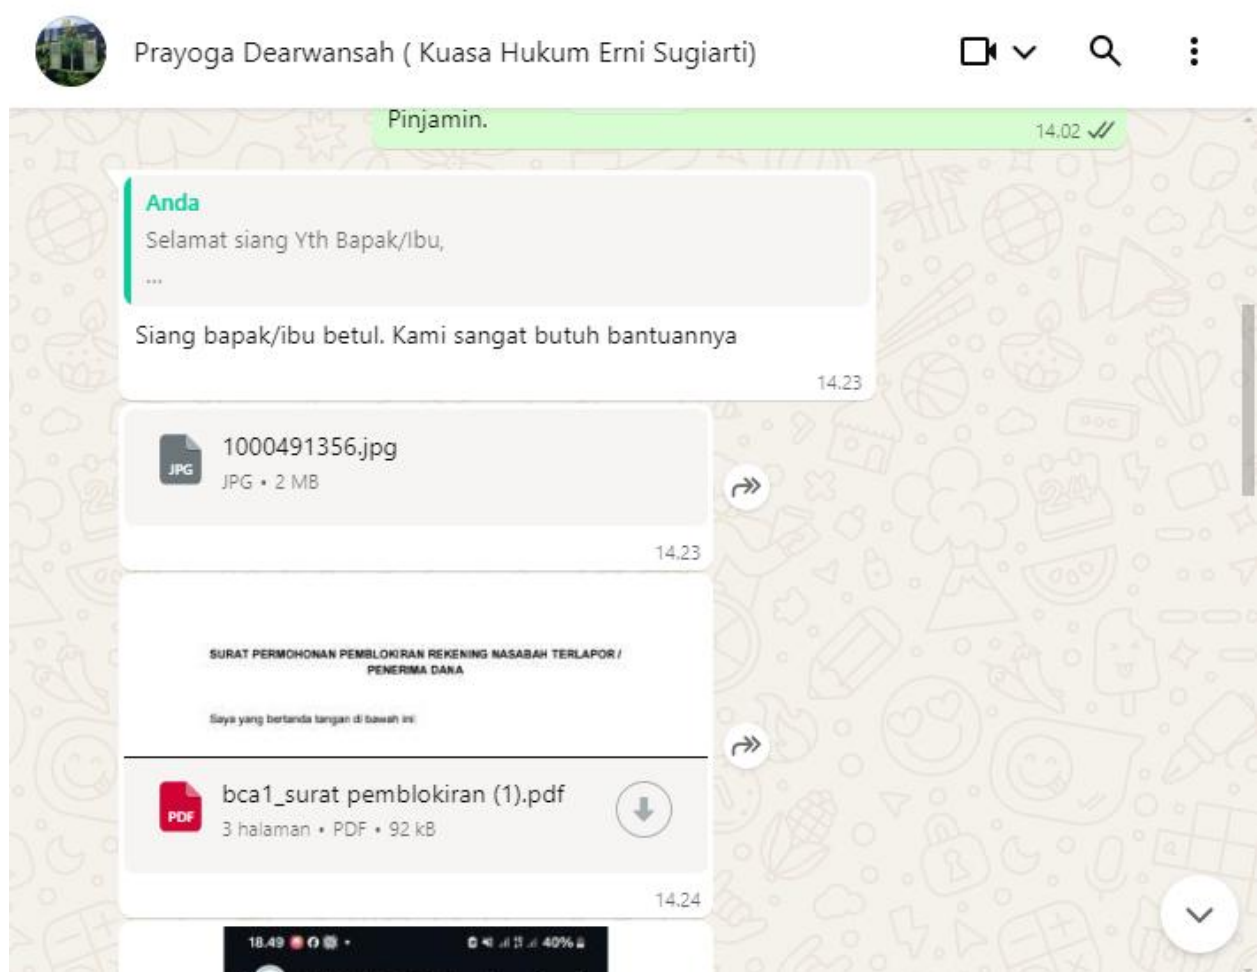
Prayoga Dearwansah ( Kuasa Hukum Erni Sugiarti)

Pinjamin.

14.02

Anda
Selamat siang Yth Bapak/Ibu,
...

Siang bapak/ibu betul. Kami sangat butuh bantuannya

14.23

JPG
1000491356.jpg
JPG • 2 MB

14.23

SURAT PERMOHONAN PEMBLOKIRAN REKENING NASABAH TERLAPOR / PENERIMA DANA

Saya yang bertanda tangan di bawah ini

PDF
bca1_surat pemblokiran (1).pdf
3 halaman • PDF • 92 kB

14.24

18.49 40%